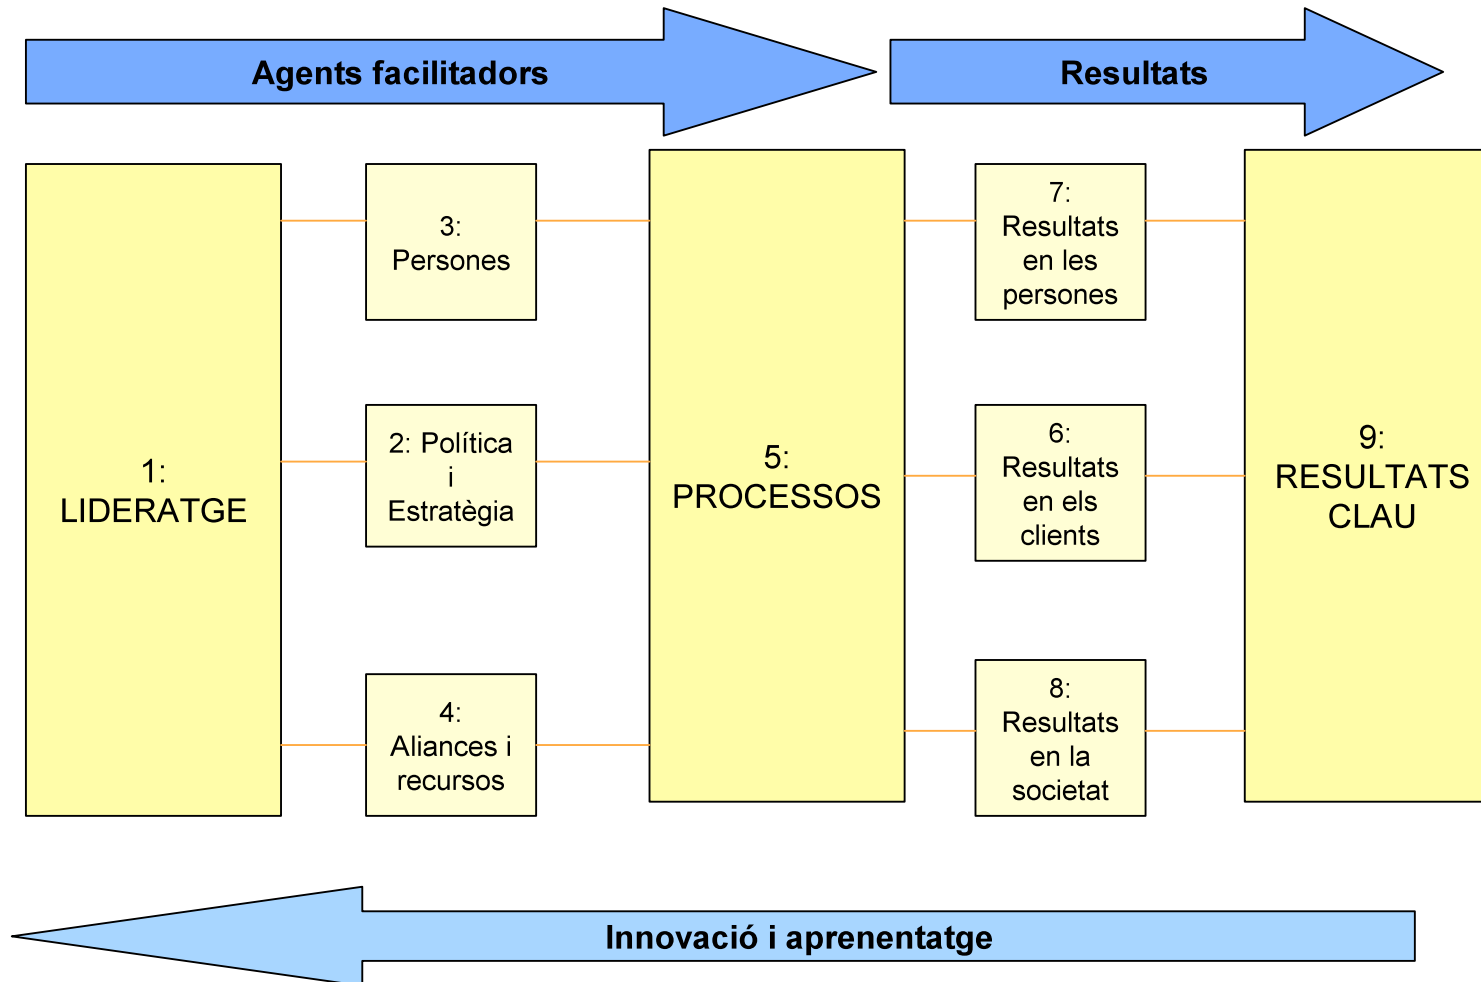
Agents facilitadors

Resultats

1: LIDERATGE

3: Persones

2: Política i Estratègia

4: Aliances i recursos

5: PROCESSOS

7: Resultats en les persones

6: Resultats en els clients

8: Resultats en la societat

9: RESULTATS CLAU

Innovació i aprenentatge